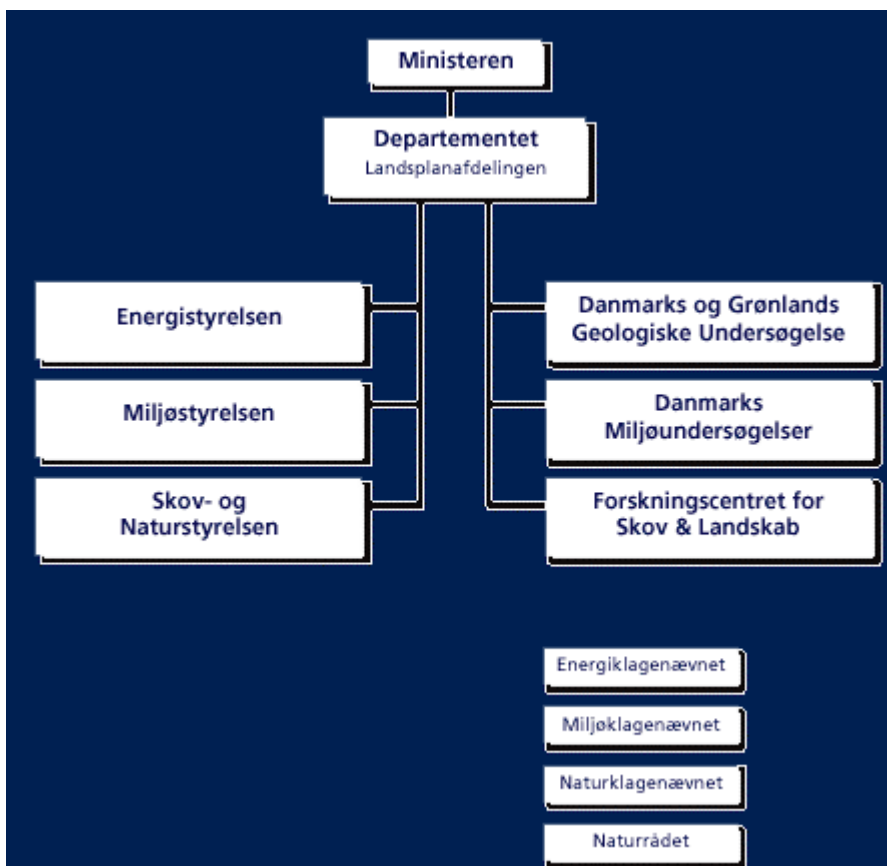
Ministeren

Departementet
Landsplanafdelingen

Energistyrelsen

Miljøstyrelsen

Skov- og Naturstyrelsen

Danmarks og Grønlands Geologiske Undersøgelse

Danmarks Miljøundersøgelser

Forskningscentret for Skov & Landskab

Energiklagenævnet

Miljøklagenævnet

Naturklagenævnet

Naturrådet